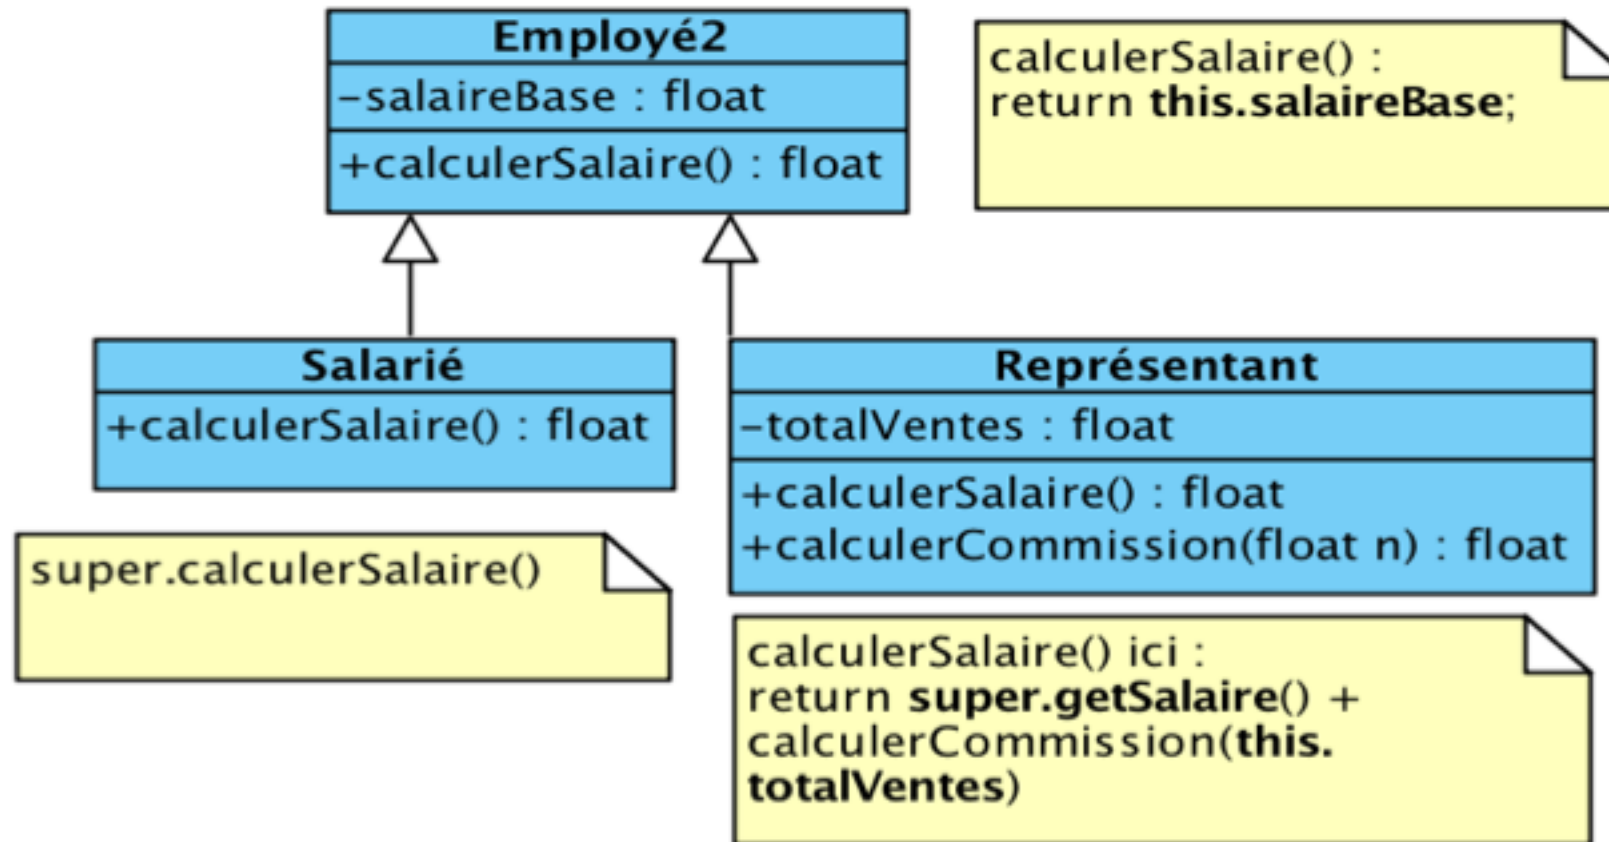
Employé2
-salaireBase : float
+calculerSalaire() : float

calculerSalaire() :
return this.salaireBase;

Salarié
+calculerSalaire() : float

super.calculerSalaire()

Représentant
-totalVentes : float
+calculerSalaire() : float
+calculerCommission(float n) : float

calculerSalaire() ici :
return super.getSalaire() + calculerCommission(this.totalVentes)